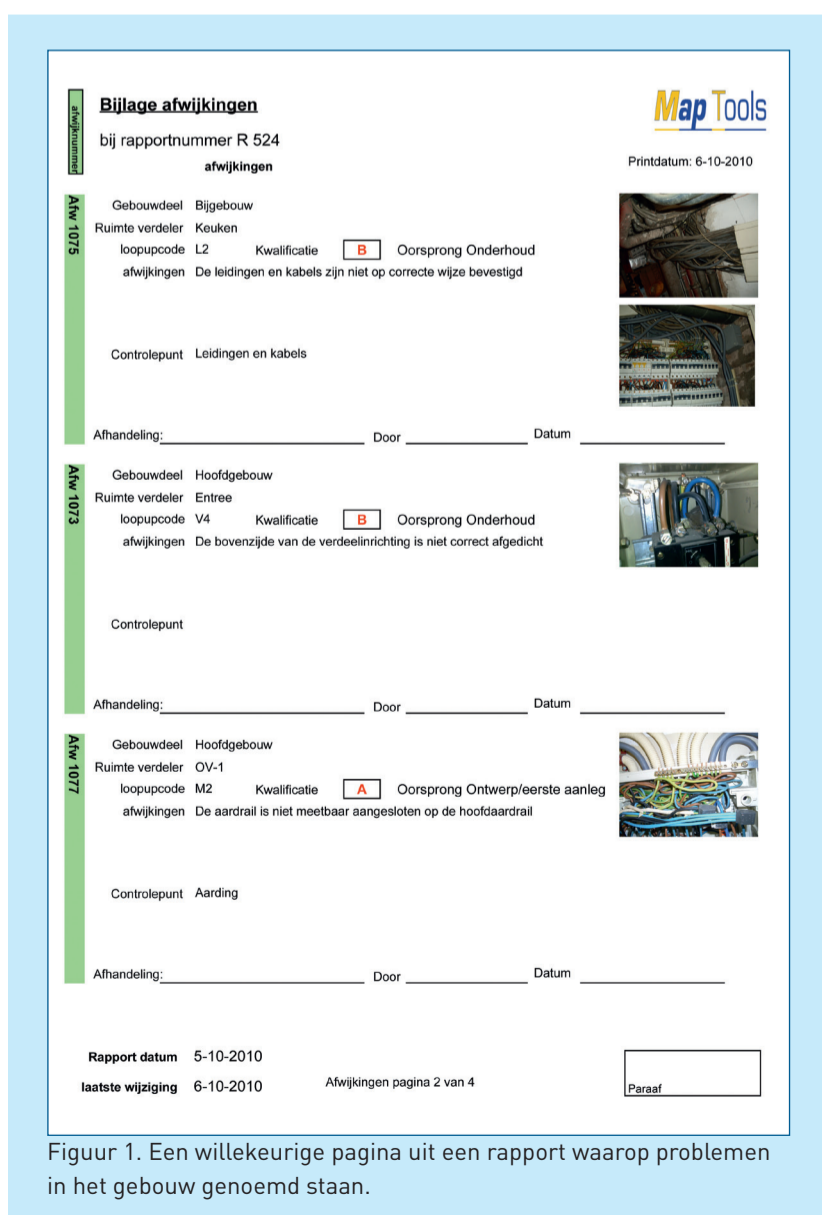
afwijkingnummer

**Bijlage afwijkingen**

bij rapportnummer R 524

afwijkingen

Map Tools

Printdatum: 6-10-2010

Afw 1075

Gebouwdeel Bijgebouw
Ruimte verdeler Keuken
loopupcode L2 Kwalificatie B Oorsprong Onderhoud
afwijkingen De leidingen en kabels zijn niet op correcte wijze bevestigd

Controlepunt Leidingen en kabels

Afhandeling:\_\_\_\_\_\_\_\_\_\_ Door \_\_\_\_\_\_\_\_\_\_ Datum \_\_\_\_\_\_\_\_\_\_

Afw 1073

Gebouwdeel Hoofdgebouw
Ruimte verdeler Entree
loopupcode V4 Kwalificatie B Oorsprong Onderhoud
afwijkingen De bovenzijde van de verdeelinrichting is niet correct afgedicht

Controlepunt

Afhandeling:\_\_\_\_\_\_\_\_\_\_ Door \_\_\_\_\_\_\_\_\_\_ Datum \_\_\_\_\_\_\_\_\_\_

Afw 1077

Gebouwdeel Hoofdgebouw
Ruimte verdeler OV-1
loopupcode M2 Kwalificatie A Oorsprong Ontwerp/eerste aanleg
afwijkingen De aardrail is niet meetbaar aangesloten op de hoofdaardrail

Controlepunt Aarding

Afhandeling:\_\_\_\_\_\_\_\_\_\_ Door \_\_\_\_\_\_\_\_\_\_ Datum \_\_\_\_\_\_\_\_\_\_

Rapport datum 5-10-2010
laatste wijziging 6-10-2010 Afwijkingen pagina 2 van 4

Paraaf

Figuur 1. Een willekeurige pagina uit een rapport waarop problemen in het gebouw genoemd staan.